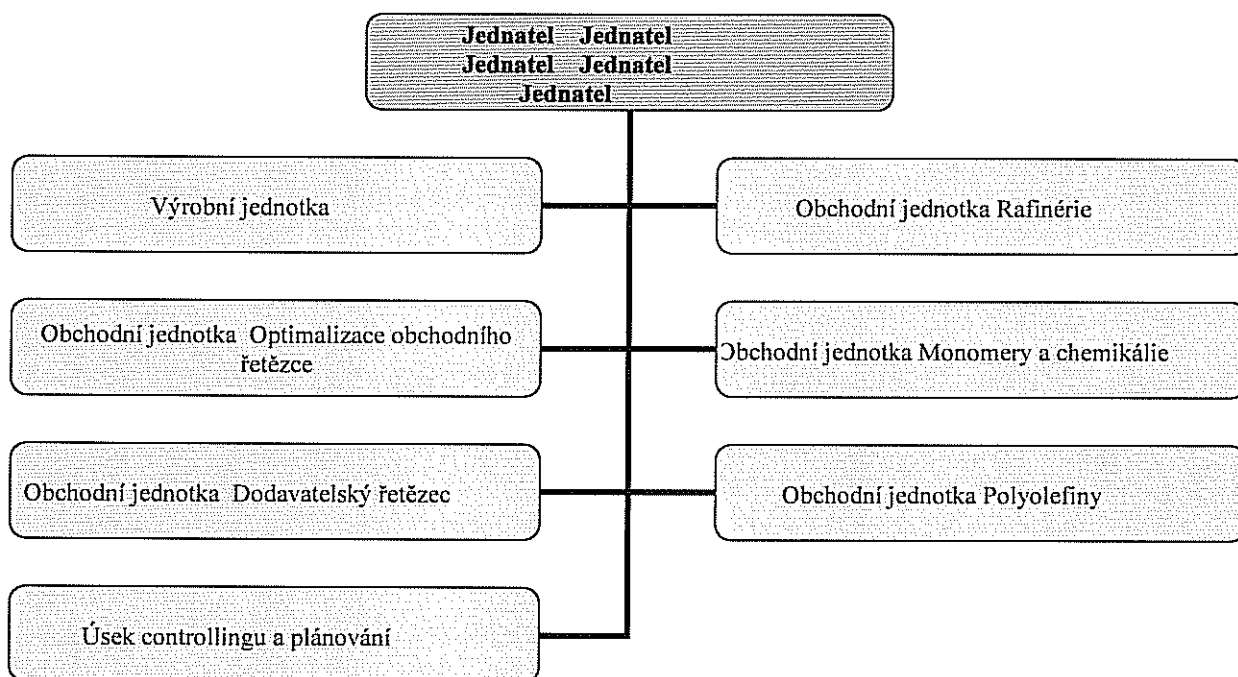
Jednatel Jednatel
Jednatel Jednatel
Jednatel

Výrobní jednotka

Obchodní jednotka Rafinérie

Obchodní jednotka Optimalizace obchodního řetězce

Obchodní jednotka Monomery a chemikálie

Obchodní jednotka Dodavatelský řetězec

Obchodní jednotka Polyolefiny

Úsek controllingu a plánování